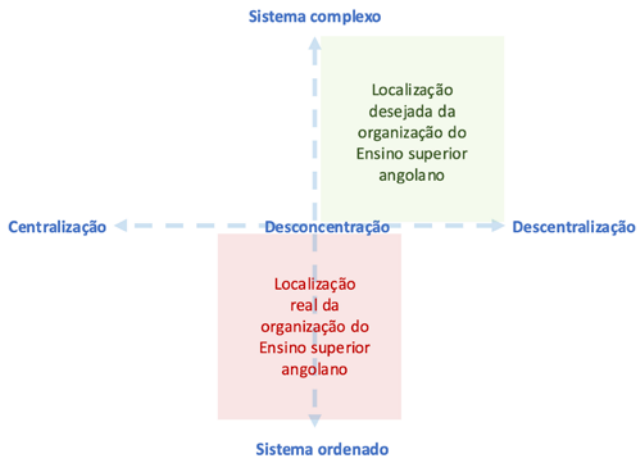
Sistema complexo

Localização desejada da organização do Ensino superior angolano

Centralização

Desconcentração

Descentralização

Localização real da organização do Ensino superior angolano

Sistema ordenado